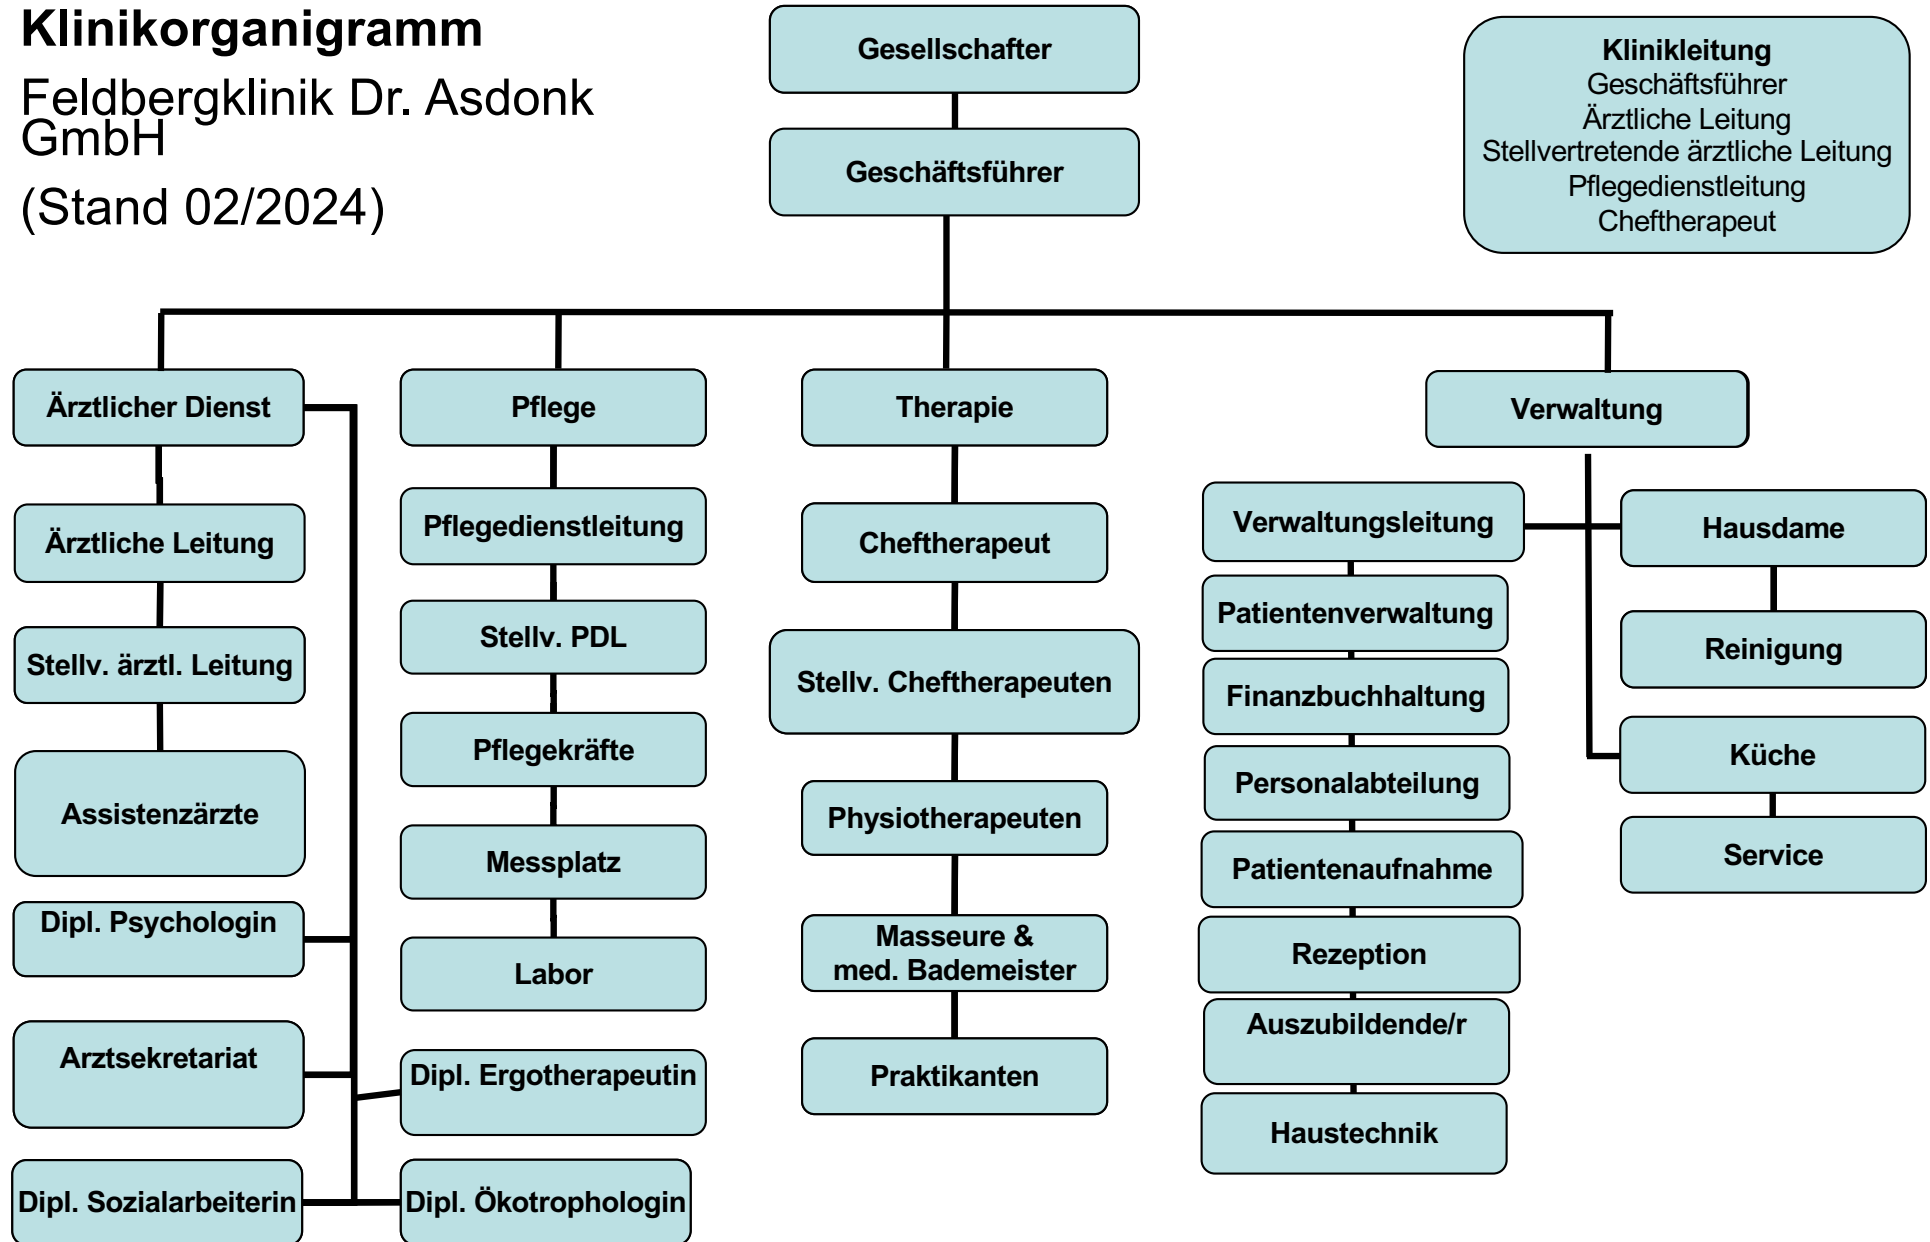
Klinikorganigramm

Feldbergklinik Dr. Asdonk GmbH

(Stand 02/2024)

Gesellschafter

Geschäftsführer

Klinikleitung
Geschäftsführer
Ärztliche Leitung
Stellvertretende ärztliche Leitung
Pflegedienstleitung
Cheftherapeut

Ärztlicher Dienst

Ärztliche Leitung

Stellv. ärztl. Leitung

Assistenzärzte

Dipl. Psychologin

Arztsekretariat

Dipl. Sozialarbeiterin

Pflege

Pflegedienstleitung

Stellv. PDL

Pflegekräfte

Messplatz

Labor

Dipl. Ergotherapeutin

Dipl. Ökotrophologin

Therapie

Cheftherapeut

Stellv. Cheftherapeuten

Physiotherapeuten

Masseure & med. Bademeister

Praktikanten

Verwaltung

Verwaltungsleitung

Patientenverwaltung

Finanzbuchhaltung

Personalabteilung

Patientenaufnahme

Rezeption

Auszubildende/r

Haustechnik

Hausdame

Reinigung

Küche

Service